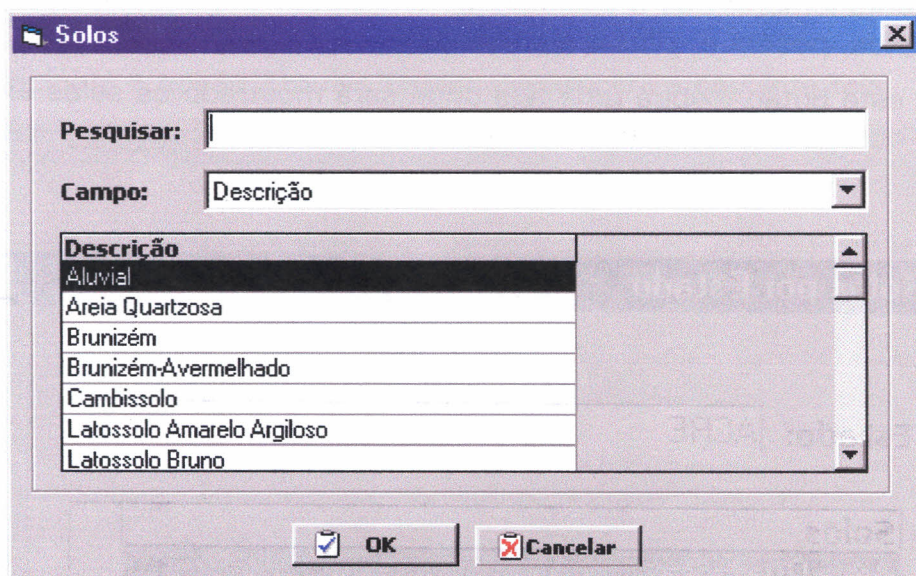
Solos

Pesquisar:

Campo: Descrição

| Descrição |
|---|
| Aluvial |
| Areia Quartzosa |
| Brunizém |
| Brunizém-Avermelhado |
| Cambissolo |
| Latossolo Amarelo Argiloso |
| Latossolo Bruno |

OK

Cancelar